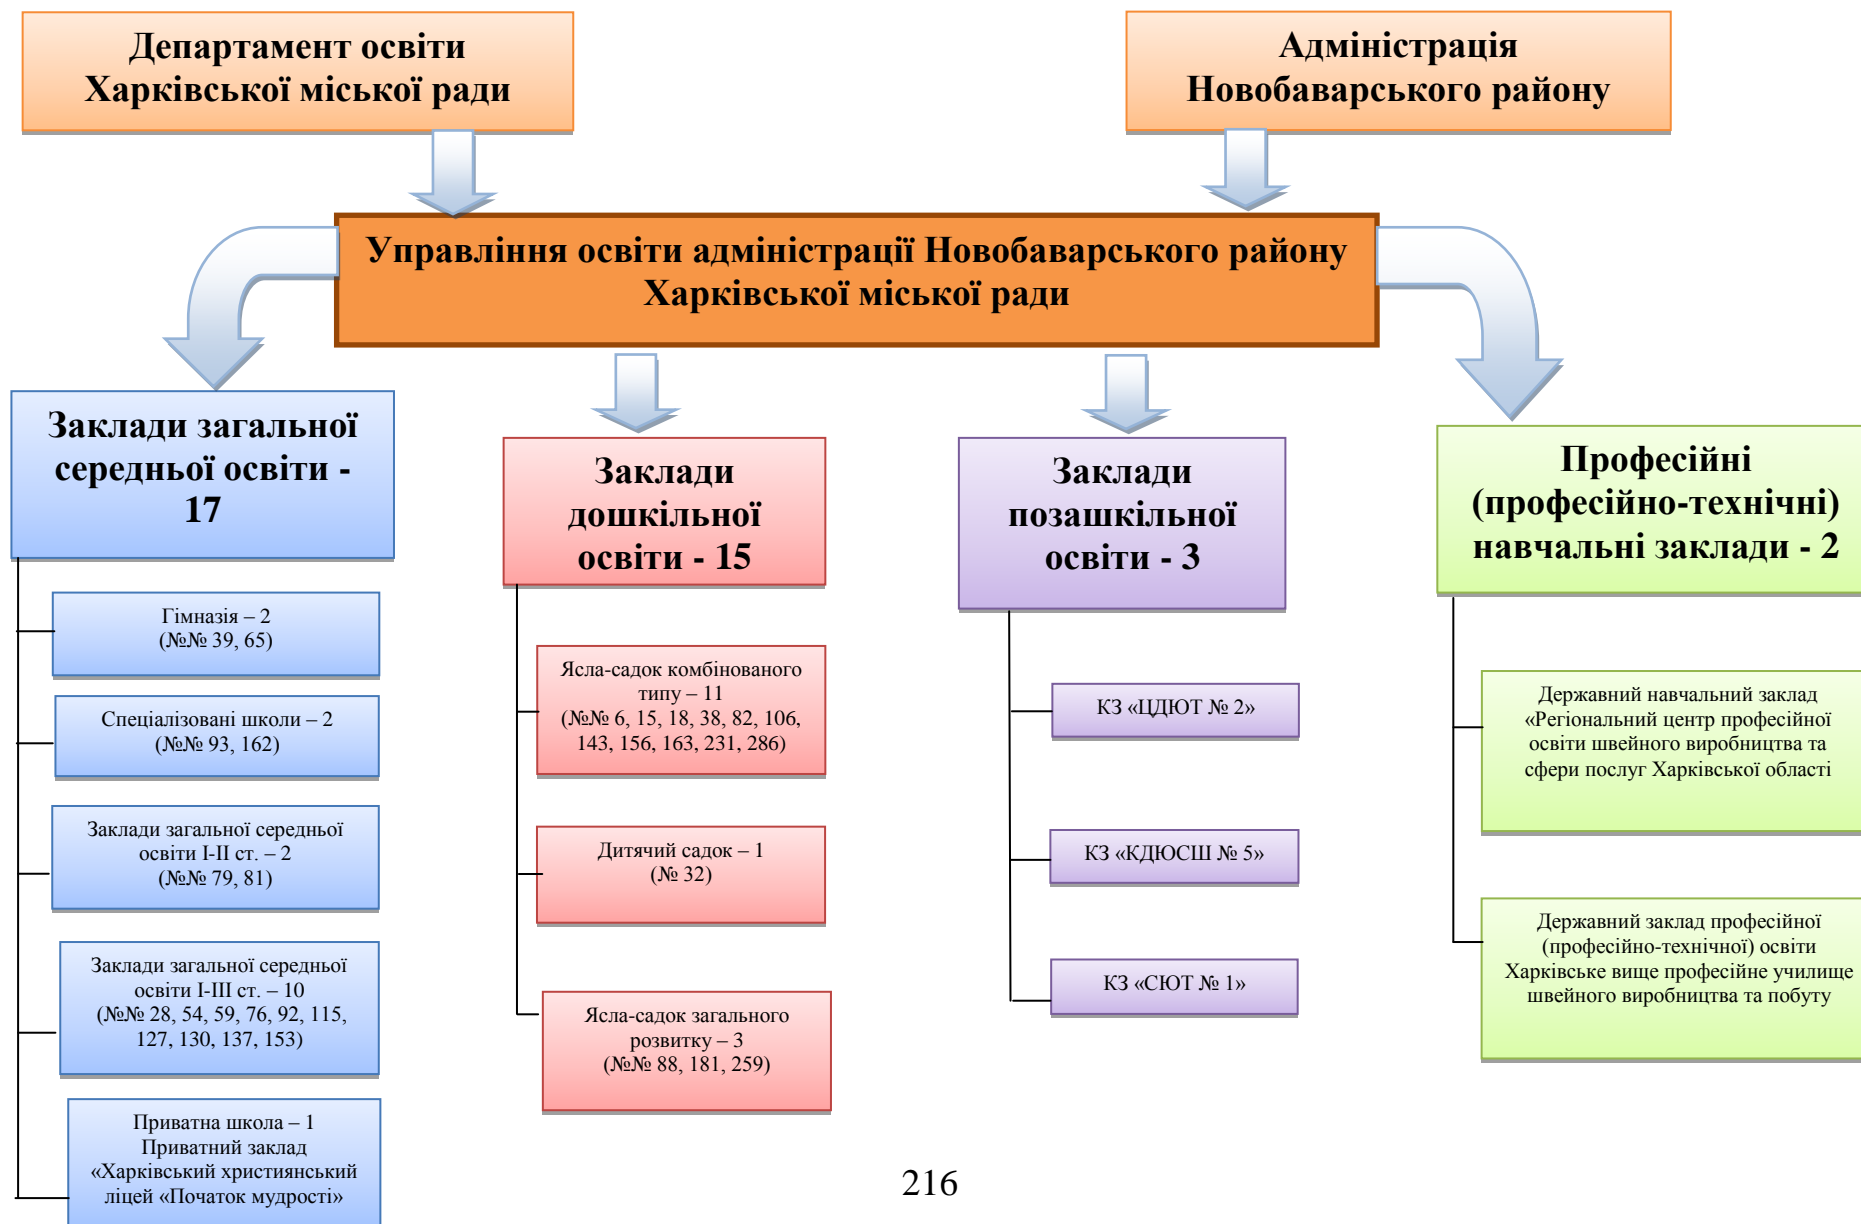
Департамент освіти Харківської міської ради

Адміністрація Новобаварського району

Управління освіти адміністрації Новобаварського району Харківської міської ради

Заклади загальної середньої освіти - 17

Гімназія – 2 (№№ 39, 65)

Спеціалізовані школи – 2 (№№ 93, 162)

Заклади загальної середньої освіти І-ІІ ст. – 2 (№№ 79, 81)

Заклади загальної середньої освіти І-ІІІ ст. – 10 (№№ 28, 54, 59, 76, 92, 115, 127, 130, 137, 153)

Приватна школа – 1 Приватний заклад «Харківський християнський ліцей «Початок мудрості»

Заклади дошкільної освіти - 15

Ясла-садок комбінованого типу – 11 (№№ 6, 15, 18, 38, 82, 106, 143, 156, 163, 231, 286)

Дитячий садок – 1 (№ 32)

Ясла-садок загального розвитку – 3 (№№ 88, 181, 259)

Заклади позашкільної освіти - 3

КЗ «ЦДЮТ № 2»

КЗ «КДЮСШ № 5»

КЗ «СЮТ № 1»

Професійні (професійно-технічні) навчальні заклади - 2

Державний навчальний заклад «Регіональний центр професійної освіти швейного виробництва та сфери послуг Харківської області

Державний заклад професійної (професійно-технічної) освіти Харківське вище професійне училище швейного виробництва та побуту

216